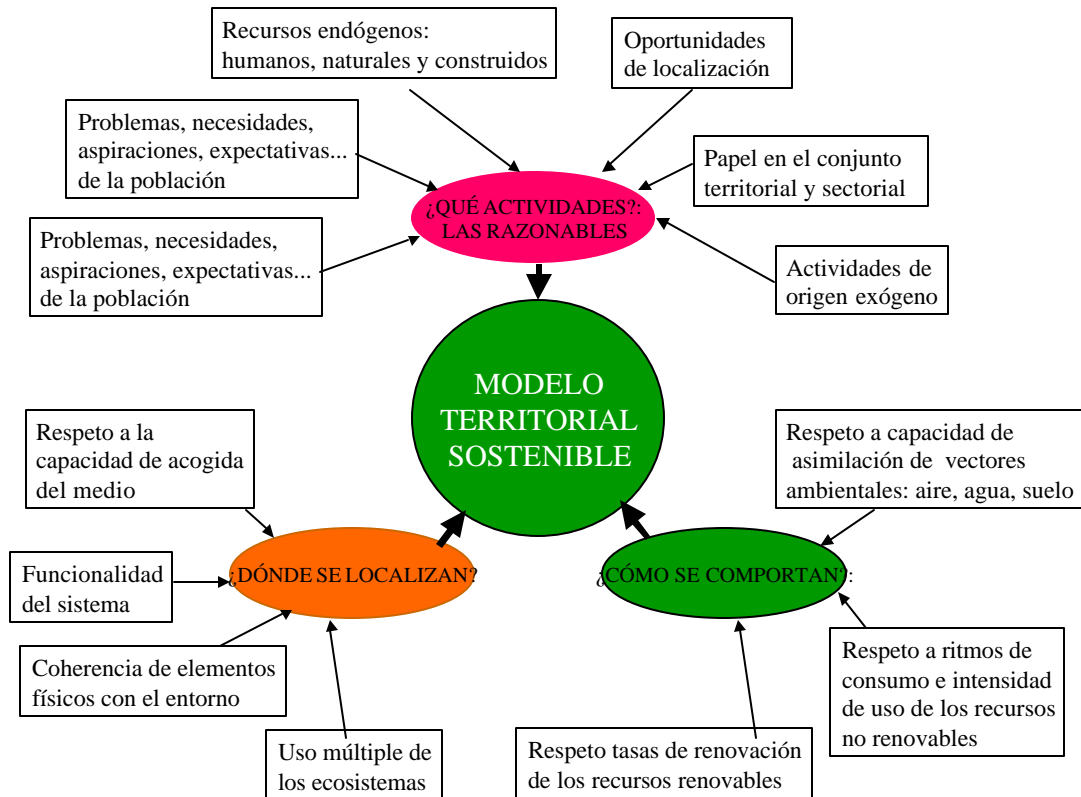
Recursos endógenos: humanos, naturales y construidos

Oportunidades de localización

Problemas, necesidades, aspiraciones, expectativas... de la población

Papel en el conjunto territorial y sectorial

¿QUÉ ACTIVIDADES?: LAS RAZONABLES

Problemas, necesidades, aspiraciones, expectativas... de la población

Actividades de origen exógeno

MODELO TERRITORIAL SOSTENIBLE

Respeto a la capacidad de acogida del medio

Respeto a capacidad de asimilación de vectores ambientales: aire, agua, suelo

Funcionalidad del sistema

¿DÓNDE SE LOCALIZAN?

¿CÓMO SE COMPORTAN?:

Coherencia de elementos físicos con el entorno

Respeto a ritmos de consumo e intensidad de uso de los recursos no renovables

Uso múltiple de los ecosistemas

Respeto tasas de renovación de los recursos renovables